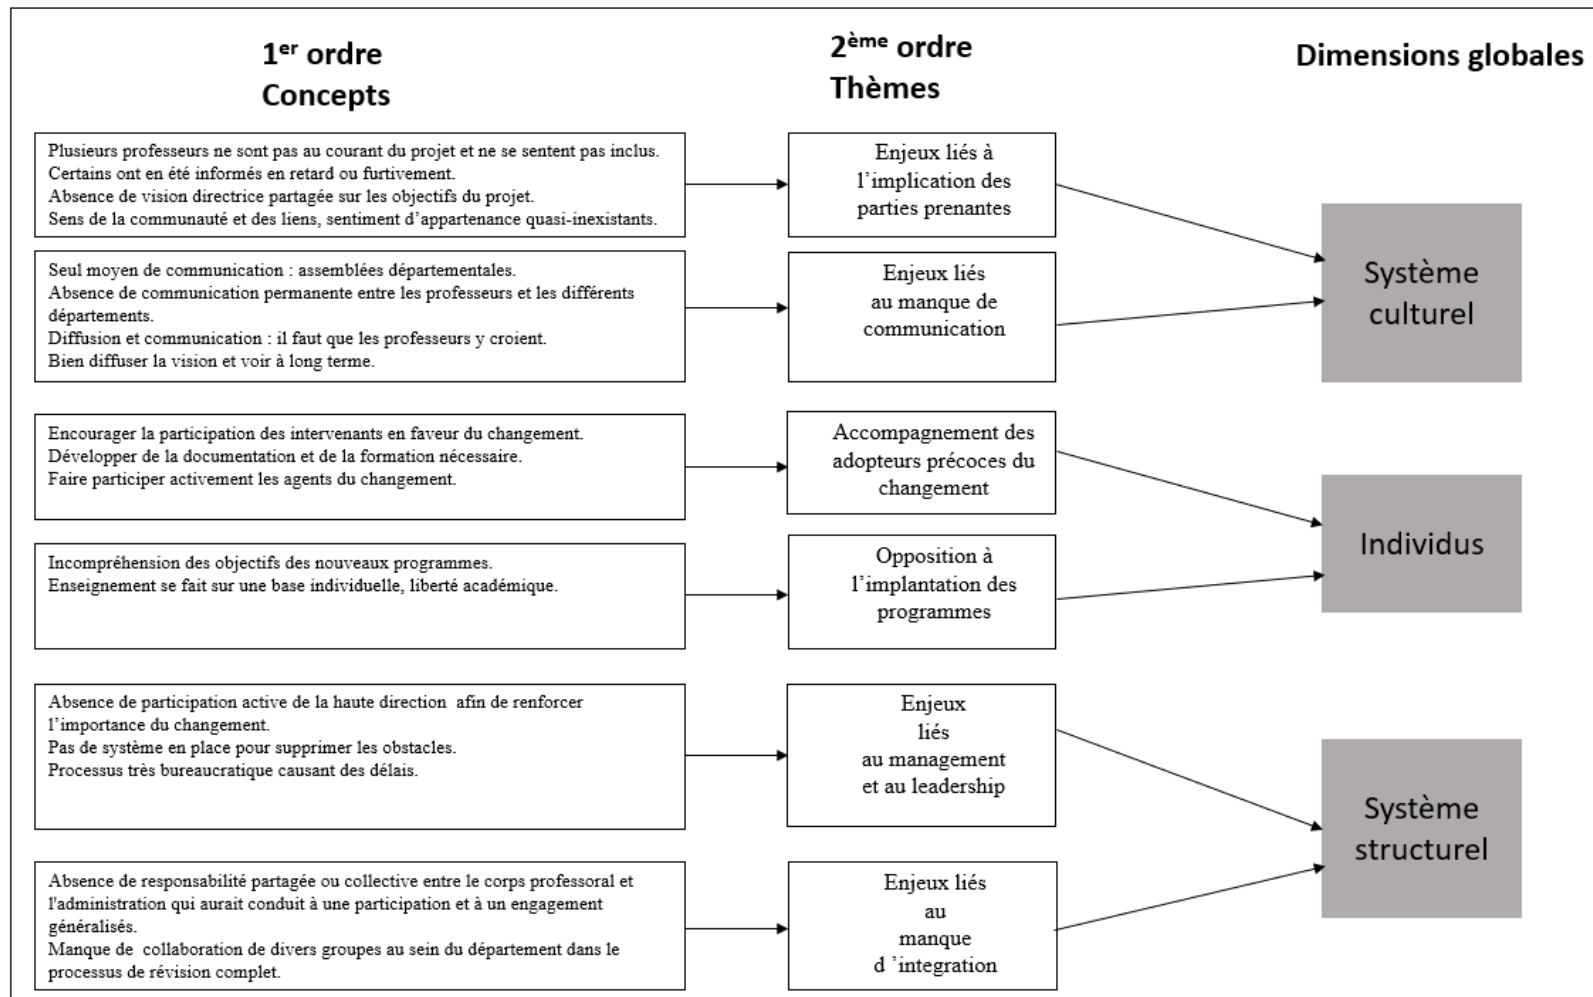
1$^{er}$ ordre
Concepts

2$^{ème}$ ordre
Thèmes

Dimensions globales

Plusieurs professeurs ne sont pas au courant du projet et ne se sentent pas inclus.
Certains ont en été informés en retard ou furtivement.
Absence de vision directrice partagée sur les objectifs du projet.
Sens de la communauté et des liens, sentiment d'appartenance quasi-inexistants.

Enjeux liés à l'implication des parties prenantes

Seul moyen de communication : assemblées départementales.
Absence de communication permanente entre les professeurs et les différents départements.
Diffusion et communication : il faut que les professeurs y croient.
Bien diffuser la vision et voir à long terme.

Enjeux liés au manque de communication

Système culturel

Encourager la participation des intervenants en faveur du changement.
Développer de la documentation et de la formation nécessaire.
Faire participer activement les agents du changement.

Accompagnement des adopteurs précoces du changement

Incompréhension des objectifs des nouveaux programmes.
Enseignement se fait sur une base individuelle, liberté académique.

Opposition à l'implantation des programmes

Individus

Absence de participation active de la haute direction afin de renforcer l'importance du changement.
Pas de système en place pour supprimer les obstacles.
Processus très bureaucratique causant des délais.

Enjeux liés au management et au leadership

Absence de responsabilité partagée ou collective entre le corps professoral et l'administration qui aurait conduit à une participation et à un engagement généralisés.
Manque de collaboration de divers groupes au sein du département dans le processus de révision complet.

Enjeux liés au manque d 'integration

Système structurel